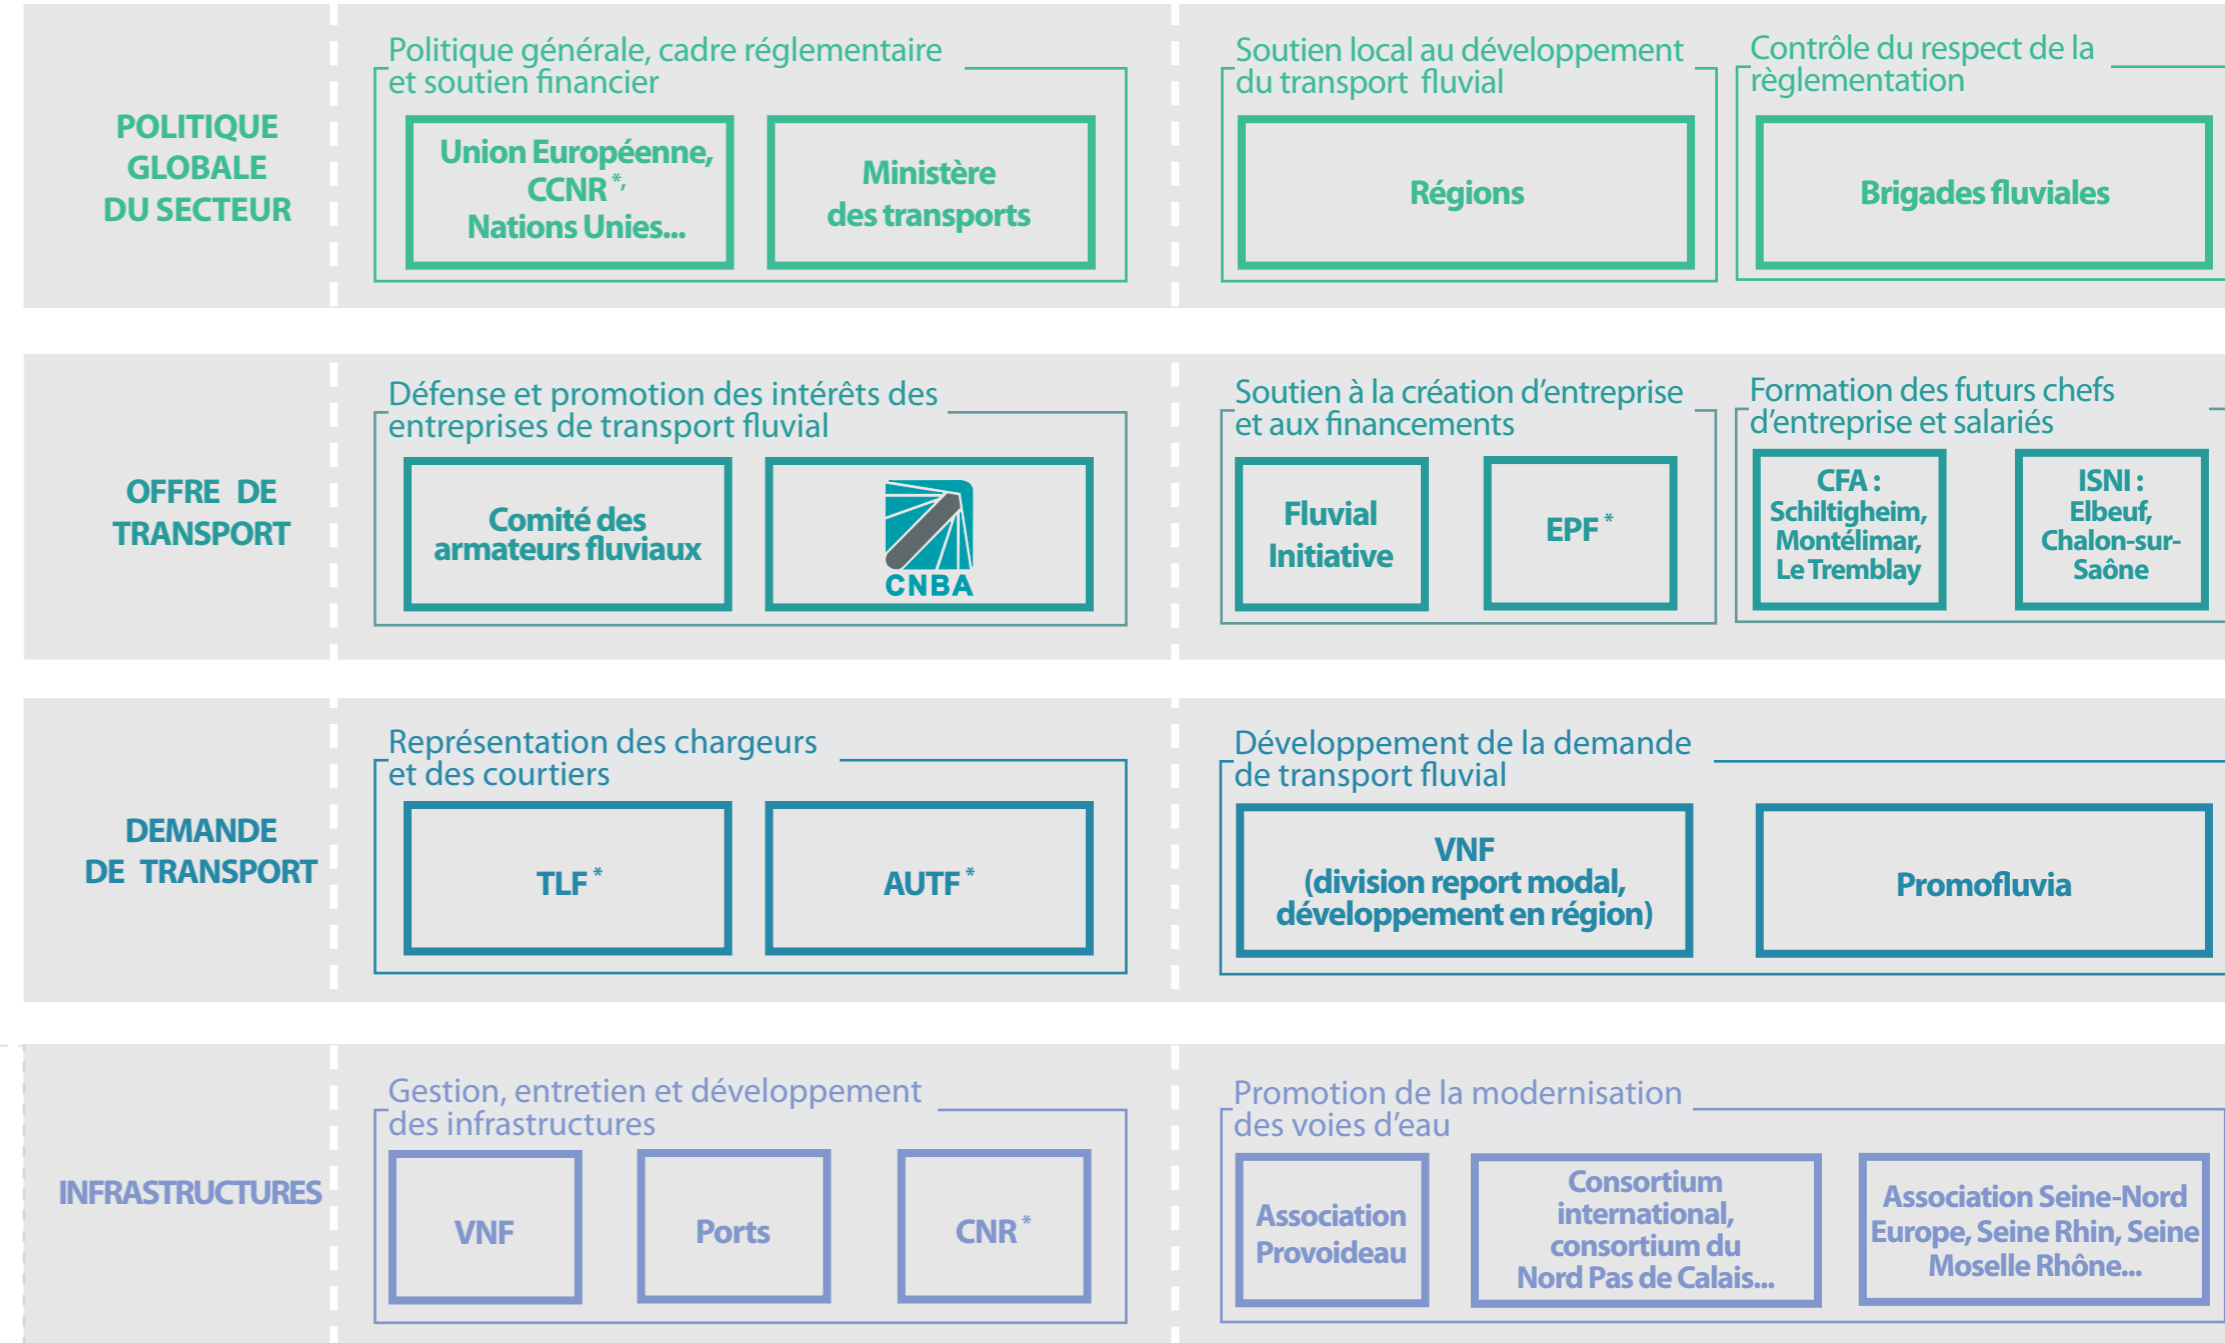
POLITIQUE GLOBALE DU SECTEUR

Politique générale, cadre réglementaire et soutien financier

Union Européenne, CCNR *, Nations Unies...

Ministère des transports

Soutien local au développement du transport fluvial

Régions

Contrôle du respect de la règlementation

Brigades fluviales

OFFRE DE TRANSPORT

Défense et promotion des intérêts des entreprises de transport fluvial

Comité des armateurs fluviaux

CNBA

Soutien à la création d'entreprise et aux financements

Fluvial Initiative

EPF *

Formation des futurs chefs d'entreprise et salariés

CFA : Schiltigheim, Montélimar, Le Tremblay

ISNI : Elbeuf, Chalon-sur-Saône

DEMANDE DE TRANSPORT

Représentation des chargeurs et des courtiers

TLF *

AUTF *

Développement de la demande de transport fluvial

VNF (division report modal, développement en région)

Promofluvia

INFRASTRUCTURES

Gestion, entretien et développement des infrastructures

VNF

Ports

CNR *

Promotion de la modernisation des voies d'eau

Association Provoideau

Consortium international, consortium du Nord Pas de Calais...

Association Seine-Nord Europe, Seine Rhin, Seine Moselle Rhône...